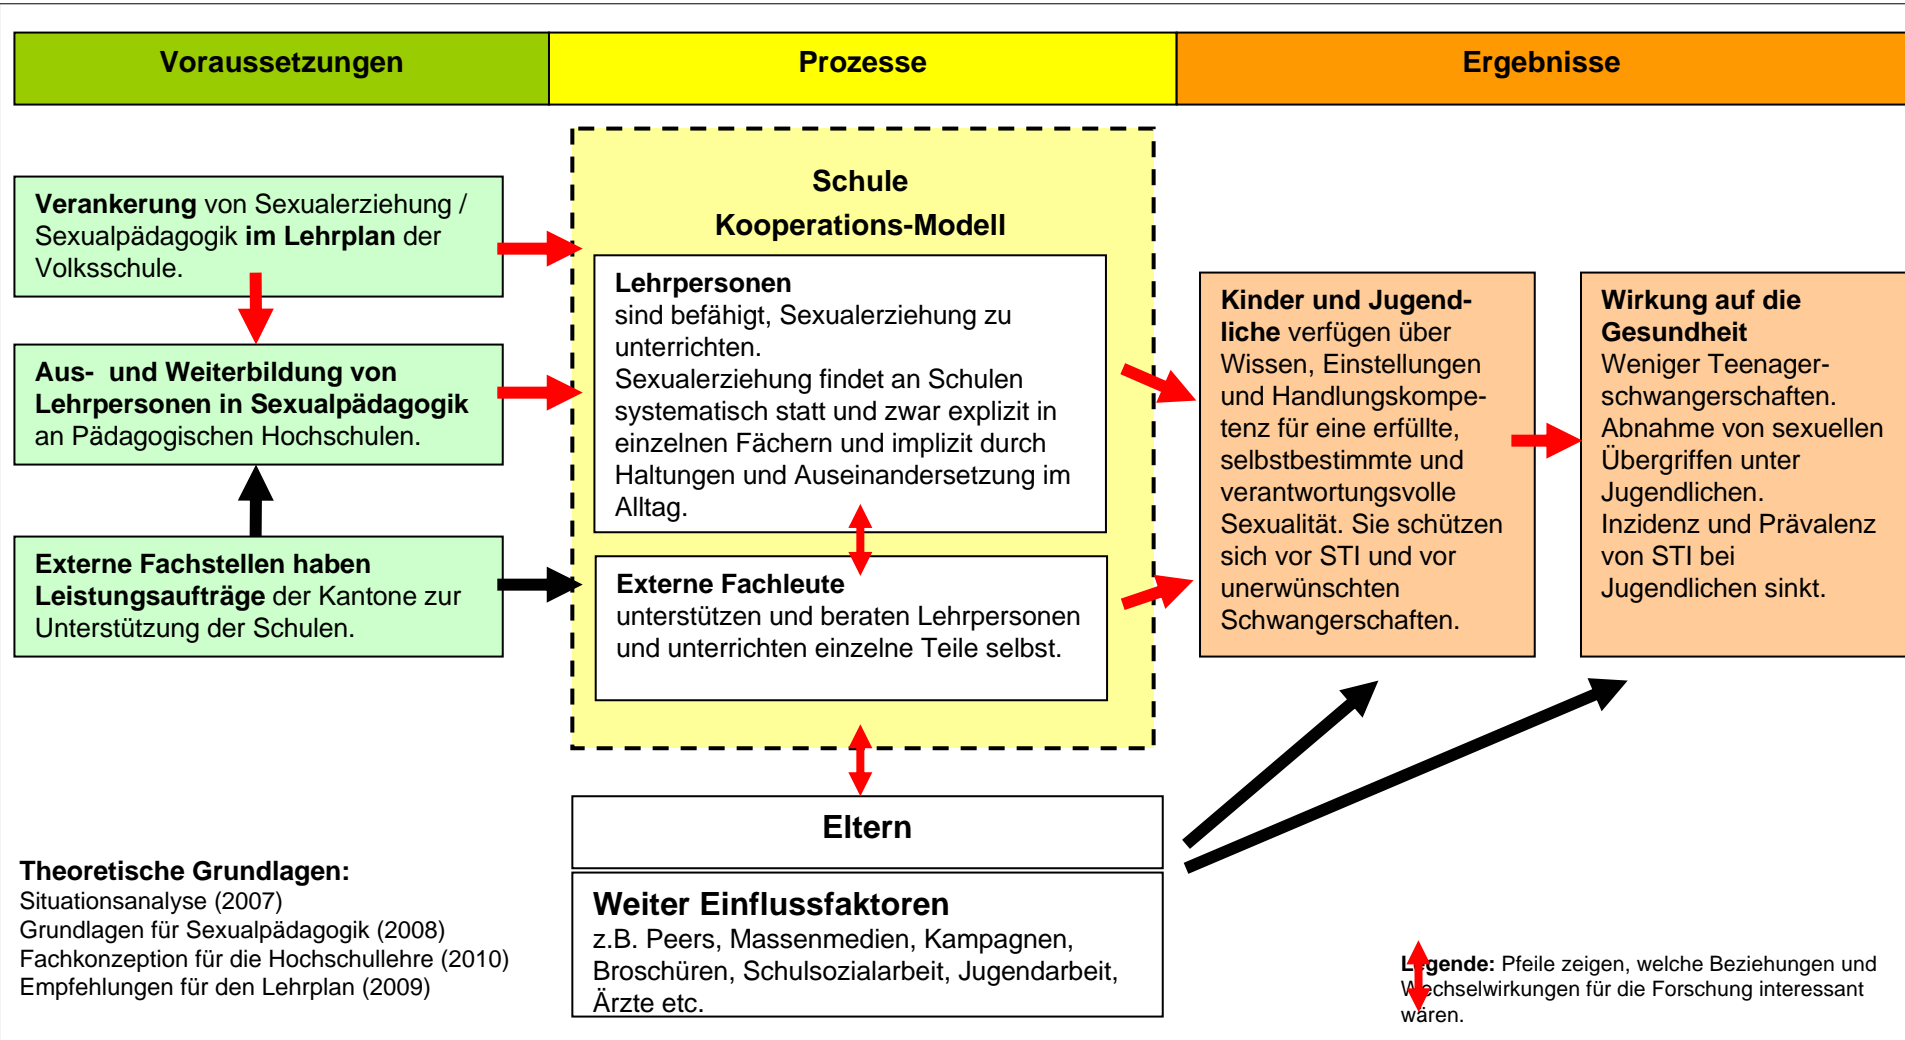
Voraussetzungen

Prozesse

Ergebnisse

**Verankerung** von Sexualerziehung / Sexualpädagogik **im Lehrplan** der Volksschule.

**Aus- und Weiterbildung von Lehrpersonen in Sexualpädagogik** an Pädagogischen Hochschulen.

**Externe Fachstellen haben Leistungsaufträge** der Kantone zur Unterstützung der Schulen.

Schule
Kooperations-Modell

**Lehrpersonen**
sind befähigt, Sexualerziehung zu unterrichten.
Sexualerziehung findet an Schulen systematisch statt und zwar explizit in einzelnen Fächern und implizit durch Haltungen und Auseinandersetzung im Alltag.

**Externe Fachleute**
unterstützen und beraten Lehrpersonen und unterrichten einzelne Teile selbst.

**Kinder und Jugendliche** verfügen über Wissen, Einstellungen und Handlungskompetenz für eine erfüllte, selbstbestimmte und verantwortungsvolle Sexualität. Sie schützen sich vor STI und vor unerwünschten Schwangerschaften.

**Wirkung auf die Gesundheit**
Weniger Teenager-schwangerschaften.
Abnahme von sexuellen Übergriffen unter Jugendlichen.
Inzidenz und Prävalenz von STI bei Jugendlichen sinkt.

Eltern

**Weiter Einflussfaktoren**
z.B. Peers, Massenmedien, Kampagnen, Broschüren, Schulsozialarbeit, Jugendarbeit, Ärzte etc.

**Theoretische Grundlagen:**
Situationsanalyse (2007)
Grundlagen für Sexualpädagogik (2008)
Fachkonzeption für die Hochschullehre (2010)
Empfehlungen für den Lehrplan (2009)

**L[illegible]gende:** Pfeile zeigen, welche Beziehungen und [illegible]echselwirkungen für die Forschung interessant wären.